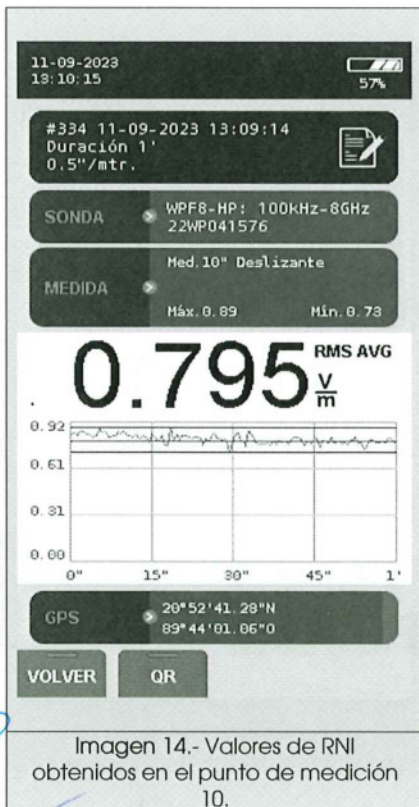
11-09-2023
13:10:15
57%

#334 11-09-2023 13:09:14
Duración 1'
0.5"/mtr.

SONDA
WPF8-HP: 100kHz-8GHz
22WP041576

MEDIDA
Med.10" Deslizante
Máx.0.89
Mín.0.73

0.795 RMS AVG $\frac{V}{m}$

0.92
0.61
0.31
0.00
0"
15"
30"
45"
1'

GPS
20°52'41.28"N
89°44'01.06"O

VOLVER
QR

Imagen 14.- Valores de RNI obtenidos en el punto de medición 10.